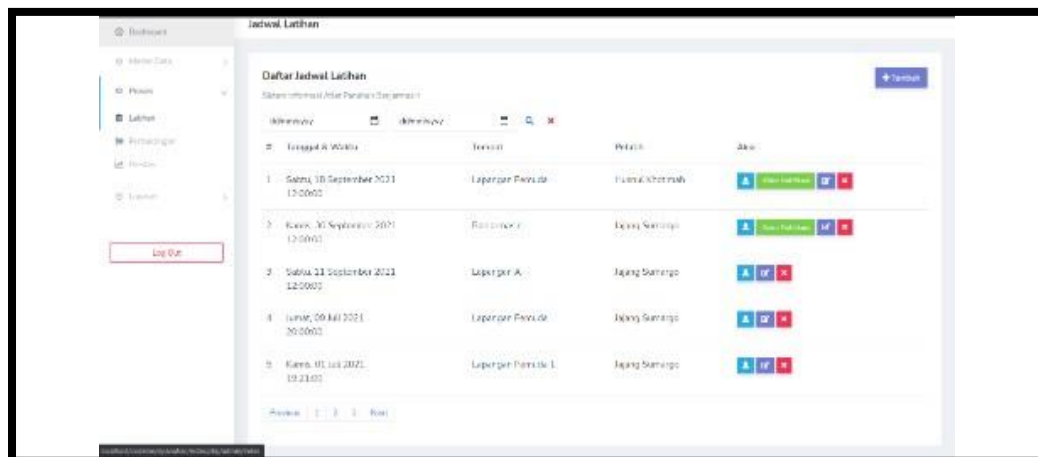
Dashboard
Master Data
Proses
Latihan
Pertandingan
Penilaian
Laporan

Log Out

Jadwal Latihan

Daftar Jadwal Latihan
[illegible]

+ Tambah

dd/mm/yyyy
dd/mm/yyyy

| # | Tanggal & Waktu | Tempat | Pelatih | Aksi |
|---|---|---|---|---|
| 1 | Sabtu, 18 September 2021 12:00:00 | Lapangan Pemuda | Fuamal Khotimah | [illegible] |
| 2 | Kamis, 30 September 2021 12:00:00 | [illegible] | Jajang Sumargo | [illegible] |
| 3 | Sabtu, 11 September 2021 12:00:00 | Lapangan A | Jajang Sumargo | |
| 4 | Jumat, 09 Juli 2021 20:00:00 | Lapangan Pemuda | Jajang Sumargo | |
| 5 | Kamis, 01 Juli 2021 19:21:00 | Lapangan Pemuda 1 | Jajang Sumargo | |

Previous 1 2 3 Next

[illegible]